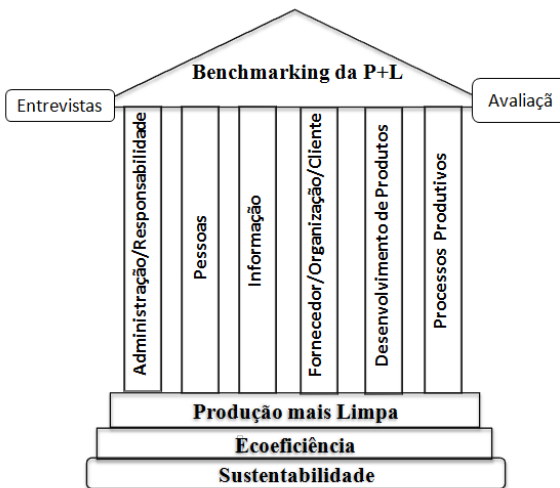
Benchmarking da P+L

Entrevistas

Avaliaçã

Administração/Responsabilidade

Pessoas

Informação

Fornecedor/Organização/Cliente

Desenvolvimento de Produtos

Processos Produtivos

Produção mais Limpa

Ecoeficiência

Sustentabilidade